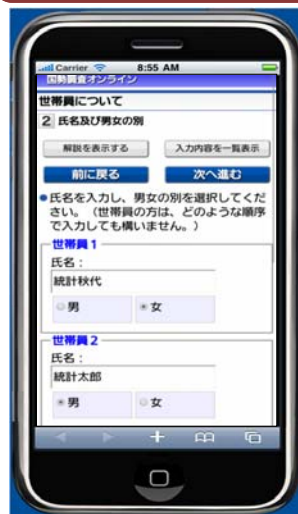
Carrier 8:55 AM
国勢調査オンライン
世帯員について
2 氏名及び男女の別
解説を表示する
入力内容を一覧表示
前に戻る
次へ進む
●氏名を入力し、男女の別を選択してください。（世帯員の方は、どのような順序で入力しても構いません。）
世帯員 1
氏名：
統計秋代
男
女
世帯員 2
氏名：
統計太郎
男
女